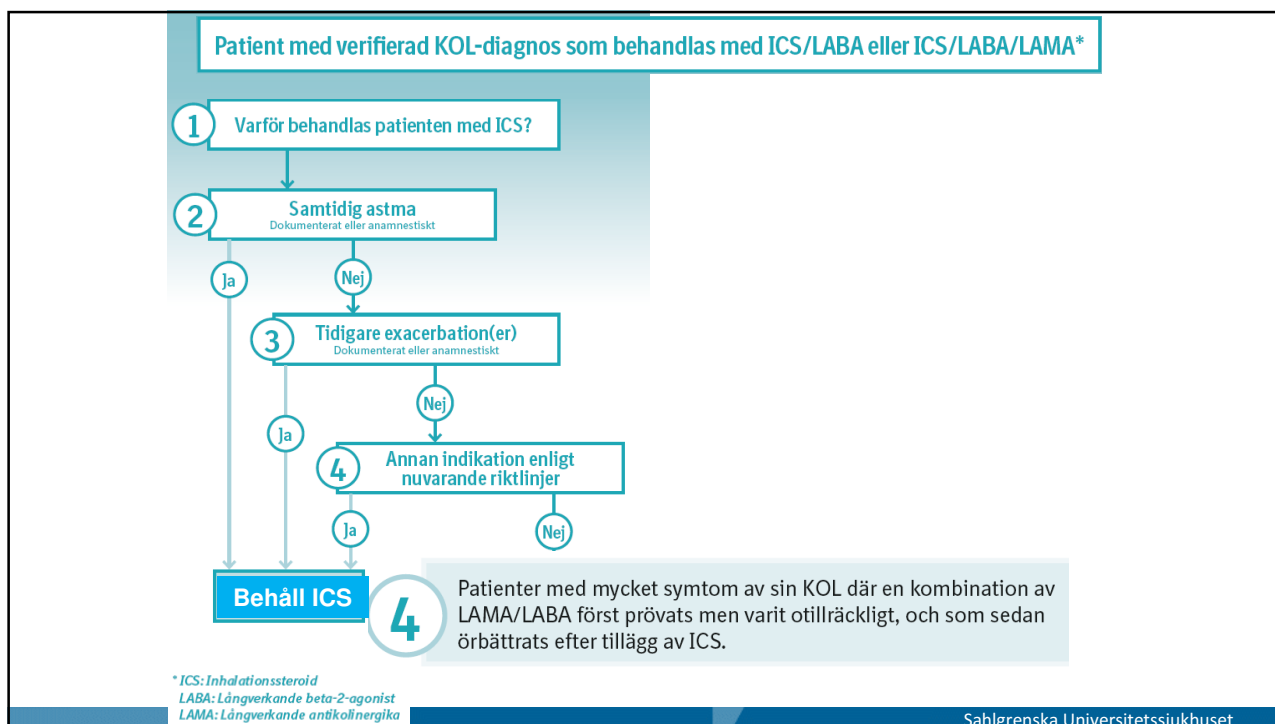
Patient med verifierad KOL-diagnos som behandlas med ICS/LABA eller ICS/LABA/LAMA*

1 Varför behandlas patienten med ICS?

2 Samtidig astma
Dokumenterat eller anamnestiskt

Ja

Nej

3 Tidigare exacerbation(er)
Dokumenterat eller anamnestiskt

Ja

Nej

4 Annan indikation enligt nuvarande riktlinjer

Ja

Nej

Behåll ICS

4 Patienter med mycket symtom av sin KOL där en kombination av LAMA/LABA först prövats men varit otillräckligt, och som sedan örbättrats efter tillägg av ICS.

* ICS: Inhalationssteroid
LABA: Långverkande beta-2-agonist
LAMA: Långverkande antikolinergika

Sahlgrenska Universitetssjukhuset